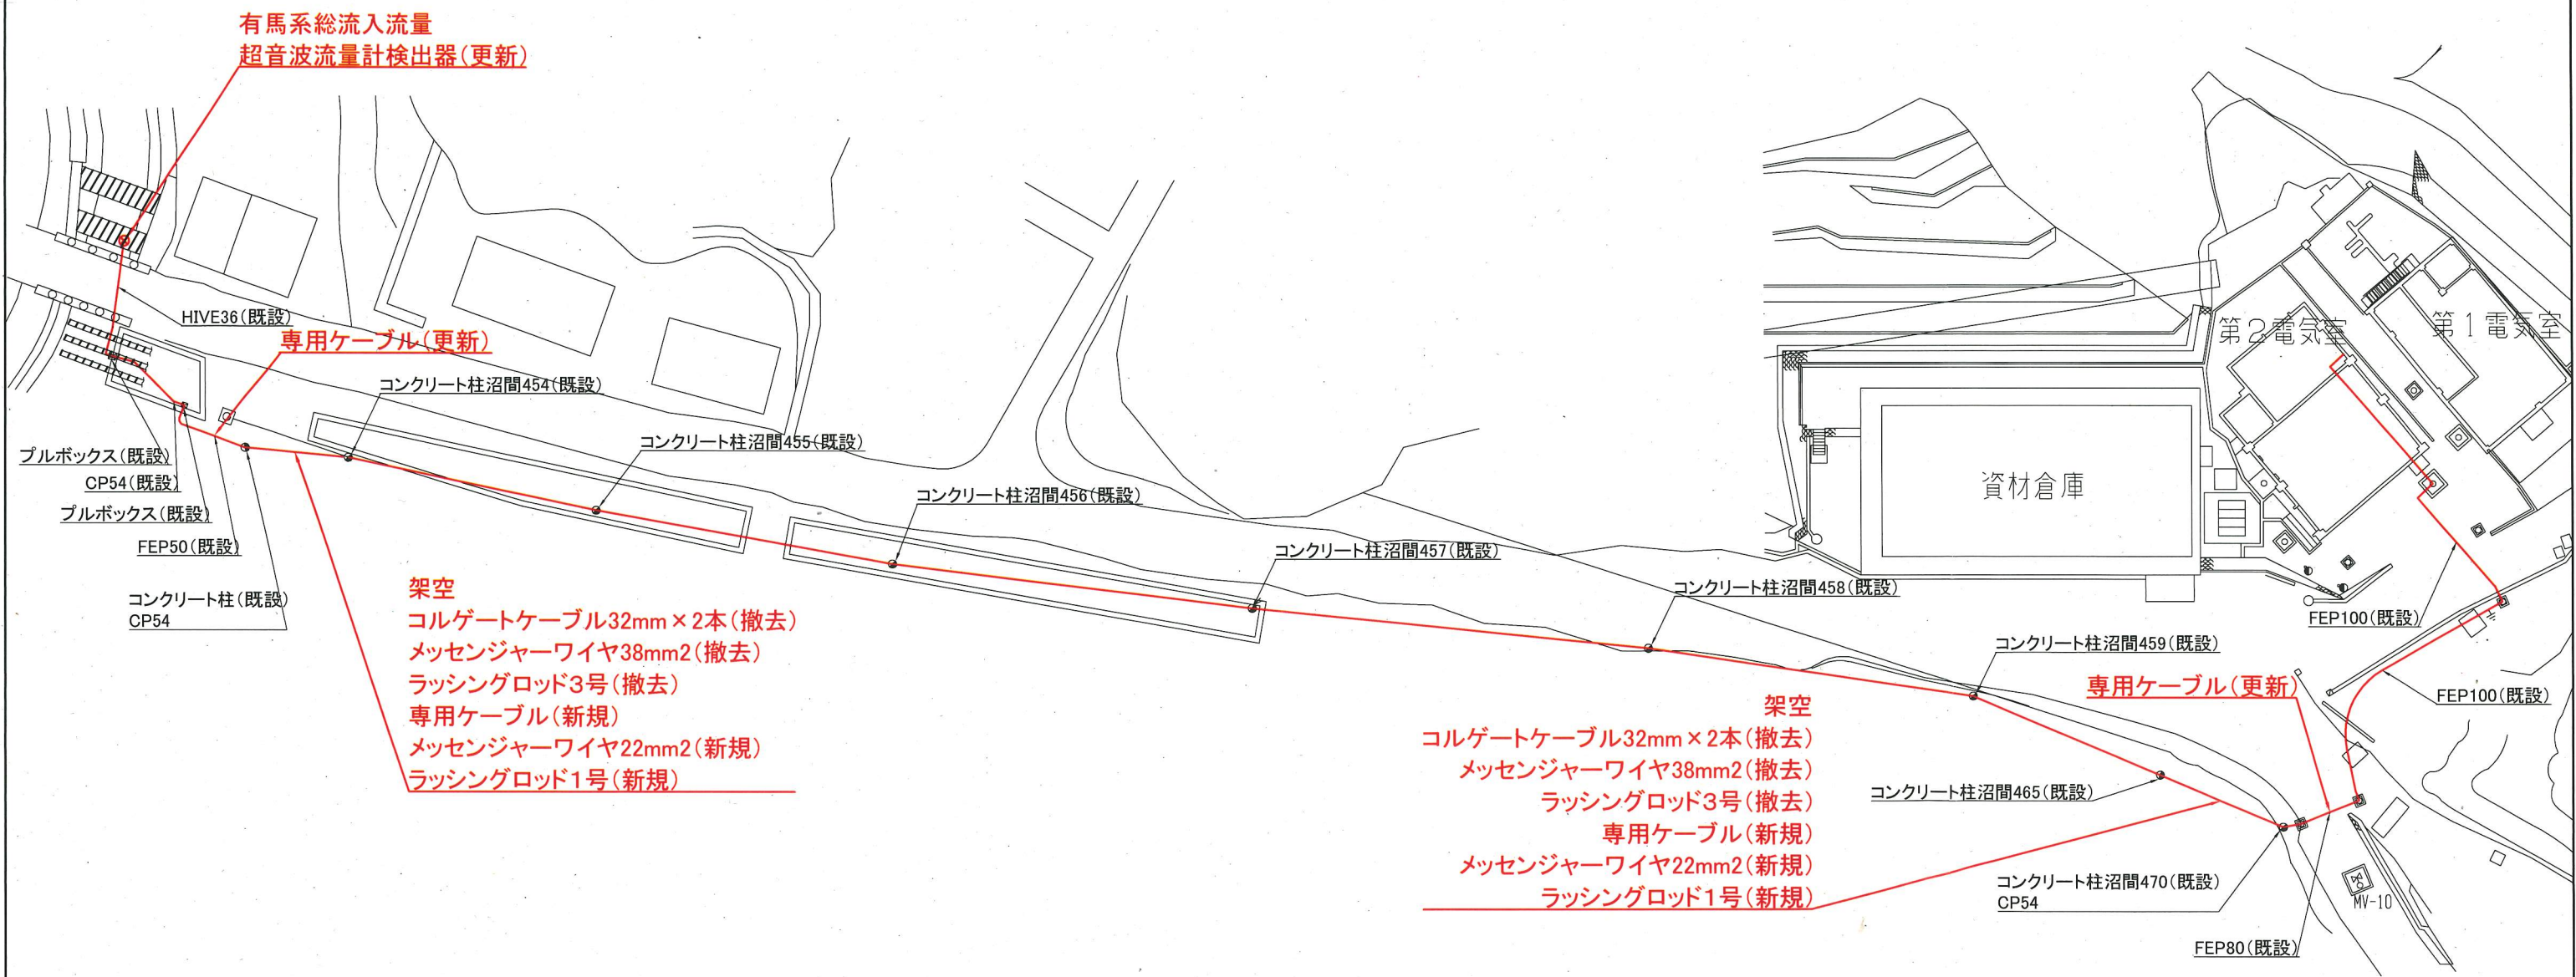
有馬系総流入流量
超音波流量計検出器(更新)

HIVE36(既設)

専用ケーブル(更新)

コンクリート柱沼間454(既設)

コンクリート柱沼間455(既設)

プルボックス(既設)

CP54(既設)

プルボックス(既設)

FEP50(既設)

コンクリート柱(既設)
CP54

コンクリート柱沼間456(既設)

コンクリート柱沼間457(既設)

架空
コルゲートケーブル32mm×2本(撤去)
メッセンジャーワイヤ38mm2(撤去)
ラッシングロッド3号(撤去)
専用ケーブル(新規)
メッセンジャーワイヤ22mm2(新規)
ラッシングロッド1号(新規)

第2電気室

第1電気室

資材倉庫

コンクリート柱沼間458(既設)

FEP100(既設)

コンクリート柱沼間459(既設)

専用ケーブル(更新)

FEP100(既設)

架空
コルゲートケーブル32mm×2本(撤去)
メッセンジャーワイヤ38mm2(撤去)
ラッシングロッド3号(撤去)
専用ケーブル(新規)
メッセンジャーワイヤ22mm2(新規)
ラッシングロッド1号(新規)

コンクリート柱沼間465(既設)

コンクリート柱沼間470(既設)
CP54

MV-10

FEP80(既設)